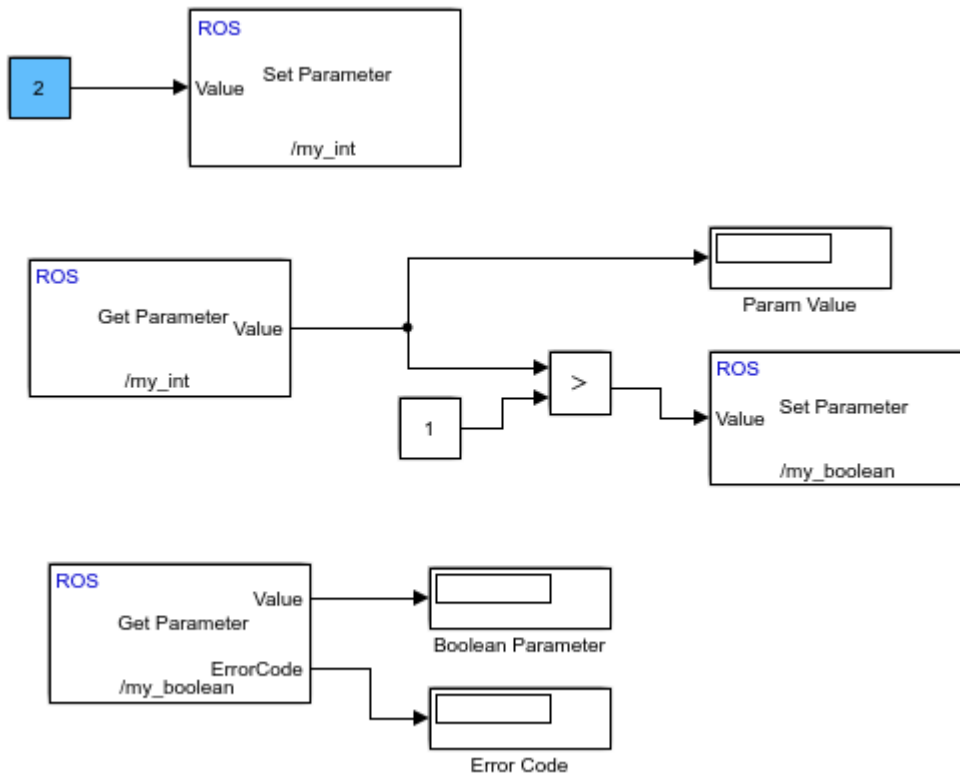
2

ROS
Value
Set Parameter
/my_int

ROS
Get Parameter
Value
/my_int

Param Value

1

>

ROS
Value
Set Parameter
/my_boolean

ROS
Get Parameter
Value
ErrorCode
/my_boolean

Boolean Parameter

Error Code